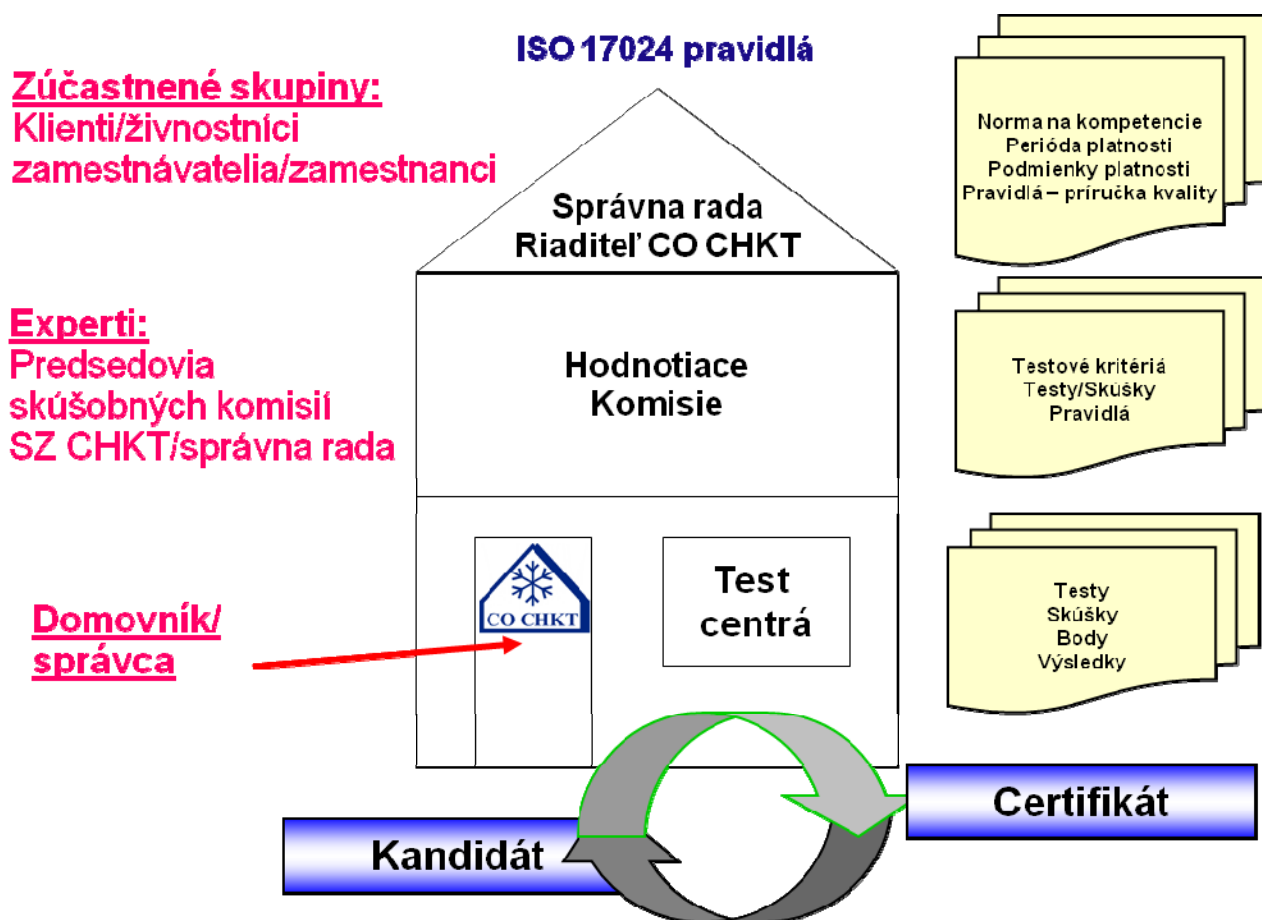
ISO 17024 pravidlá

Zúčastnené skupiny:
Klienti/živnostníci
zamestnávatelia/zamestnanci

Správna rada
Riaditeľ CO CHKT

Norma na kompetencie
Perióda platnosti
Podmienky platnosti
Pravidlá – príručka kvality

Experti:
Predsedovia
skúšobných komisií
SZ CHKT/správna rada

Hodnotiace
Komisie

Testové kritériá
Testy/Skúšky
Pravidlá

Domovník/
správca

CO CHKT

Test
centrá

Testy
Skúšky
Body
Výsledky

Certifikát

Kandidát